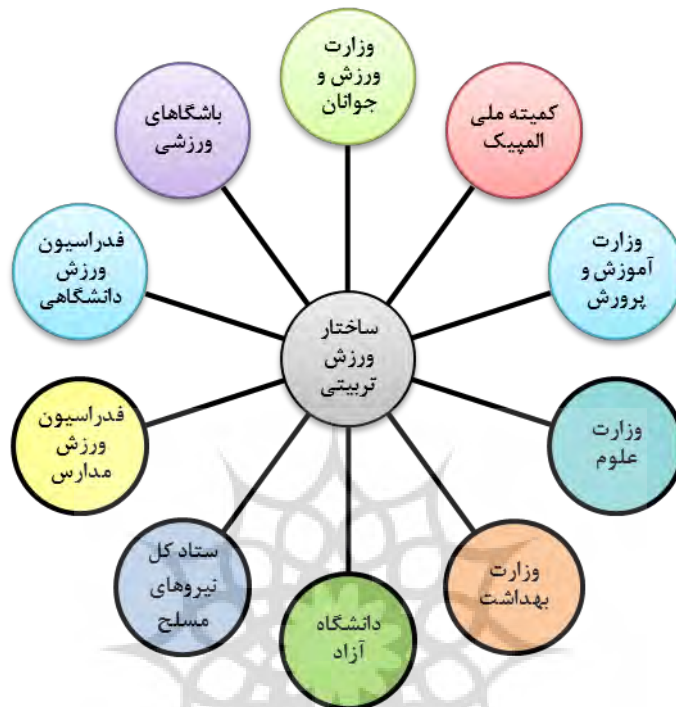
وزارت ورزش و جوانان

کمیته ملی المپیک

وزارت آموزش و پرورش

وزارت علوم

وزارت بهداشت

دانشگاه آزاد

ستاد کل نیروهای مسلح

فدراسیون ورزش مدارس

فدراسیون ورزش دانشگاهی

باشگاهای ورزشی

ساختار ورزش تربیتی